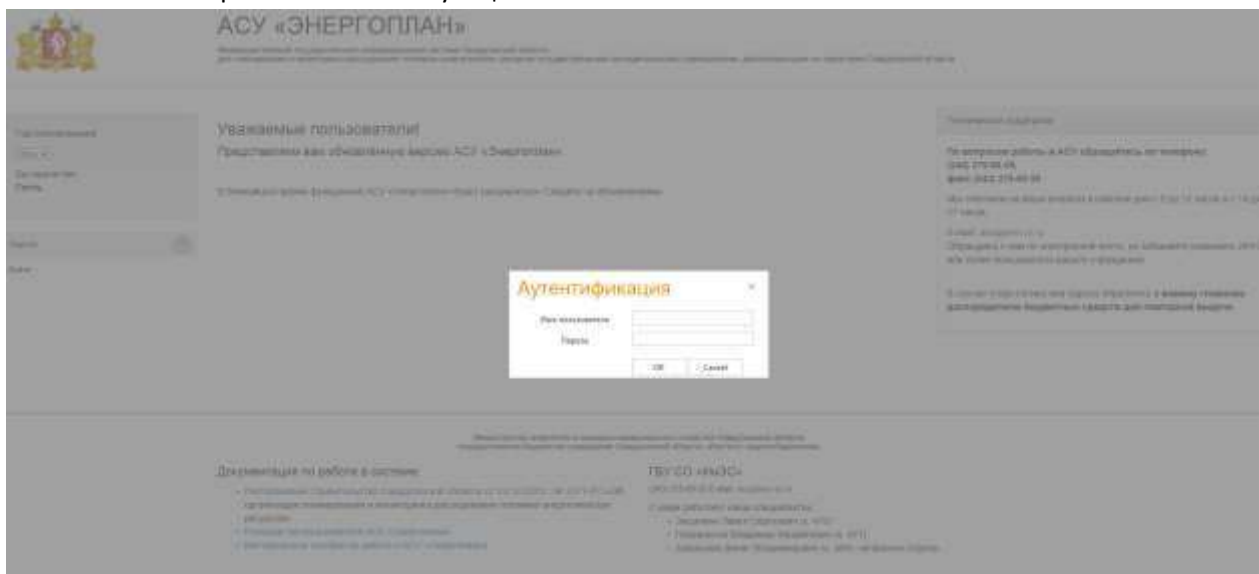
АСУ «ЭНЕРГОПЛАН»

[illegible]

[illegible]

Уважаемые пользователи!

Представляем вам обновленную версию АСУ «Энергоплан»

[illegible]

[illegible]

По вопросам работы в АСУ обращайтесь по телефону:
(343) 378-48-98,
факс (343) 378-48-99

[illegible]

Аутентификация

Имя пользователя

Пароль

OK

Cancel

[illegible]

Документация по работе в системе

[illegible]

ГБУ СО «ИАЭС»

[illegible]